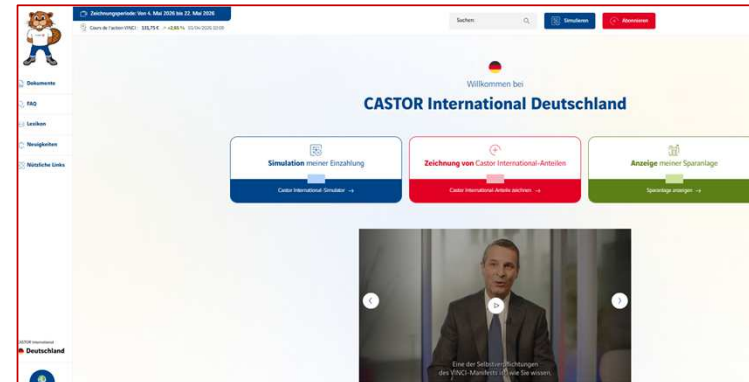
Zeichnungsperiode: Von 4. Mai 2026 bis 22. Mai 2026

Cours de l'action VINCI : 131,75 € +0,85 % 03/04/2026 10:00

Suchen

Simulieren

Abonnieren

Dokumente

FAQ

Lexikon

Neuigkeiten

Nützliche Links

Willkommen bei

CASTOR International Deutschland

Simulation meiner Einzahlung

Castor International-Simulator →

Zeichnung von Castor International-Anteilen

Castor International-Anteile zeichnen →

Anzeige meiner Sparanlage

Sparanlage anzeigen →

Eine der Selbstverpflichtungen des VINCI-Manifests ist, wie Sie wissen,

CASTOR International

Deutschland